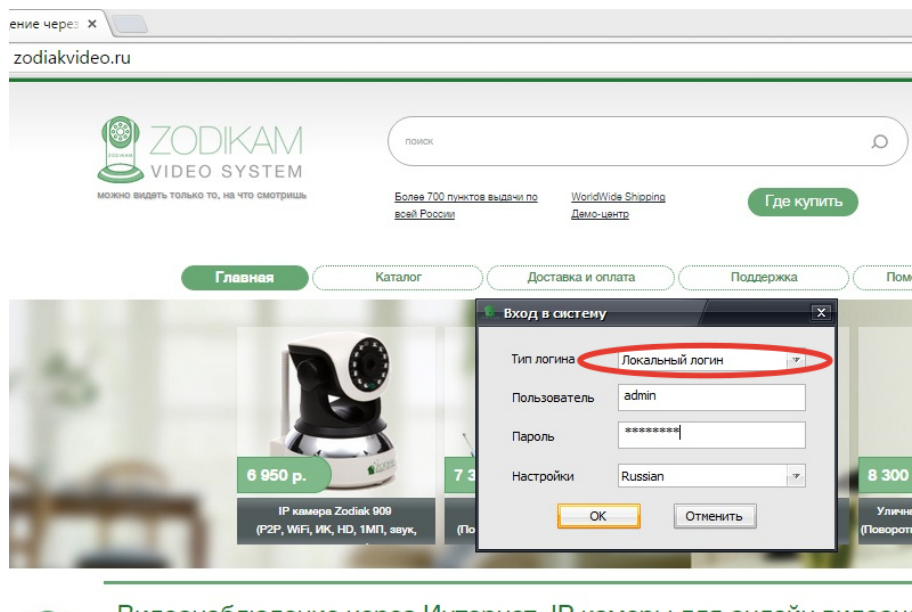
ение через ×

zodiakvideo.ru

ZODIKAM VIDEO SYSTEM
можно видеть только то, на что смотришь

поиск

Более 700 пунктов выдачи по всей России

WorldWide Shipping
Демо-центр

Где купить

Главная | Каталог | Доставка и оплата | Поддержка | Пом

6 950 р.
IP камера Zodiak 909
(P2P, WiFi, ИК, HD, 1МП, звук,

7 3
(По

8 300
Уличн
(Поворот

Вход в систему

Тип логина | Локальный логин
Пользователь | admin
Пароль | ********
Настройки | Russian

OK | Отменить